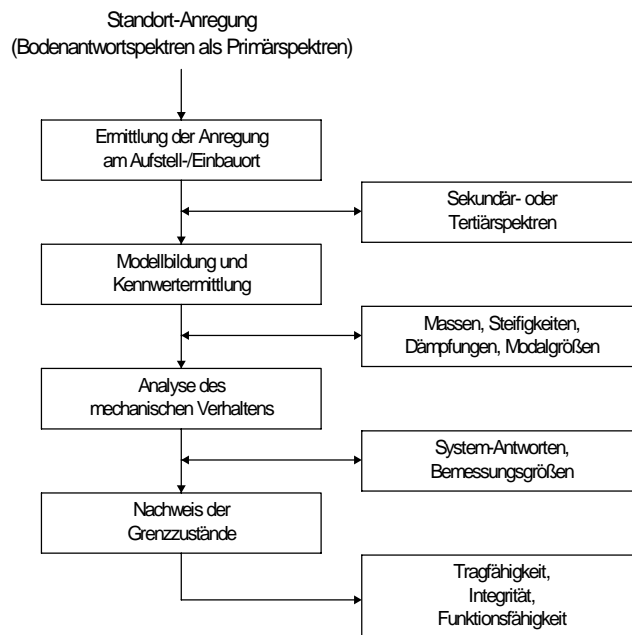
Standort-Anregung
(Bodenantwortspektren als Primärspektren)

Ermittlung der Anregung am Aufstell-/Einbauort

Sekundär- oder Tertiärspektren

Modellbildung und Kennwertermittlung

Massen, Steifigkeiten, Dämpfungen, Modalgrößen

Analyse des mechanischen Verhaltens

System-Antworten, Bemessungsgrößen

Nachweis der Grenzzustände

Tragfähigkeit, Integrität, Funktionsfähigkeit